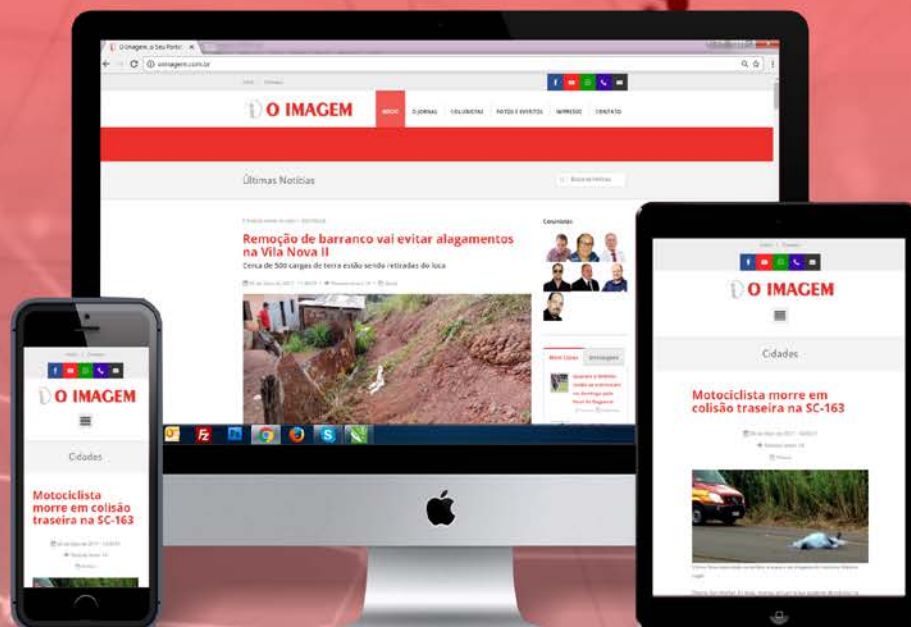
O Imagem, o Seu Portal ×

oimagem.com.br

O IMAGEM

INÍCIO O JORNAL COLUNISTAS FATOS E EVENTOS IMPRESSO CONTATO

Últimas Notícias

Colunistas

Remoção de barranco vai evitar alagamentos na Vila Nova II

Cerca de 500 cargas de terra estão sendo retiradas do local

Mais Lidas Mensagens

O IMAGEM

Cidades

Motociclista morre em colisão traseira na SC-163

O IMAGEM

Cidades

Motociclista morre em colisão traseira na SC-163